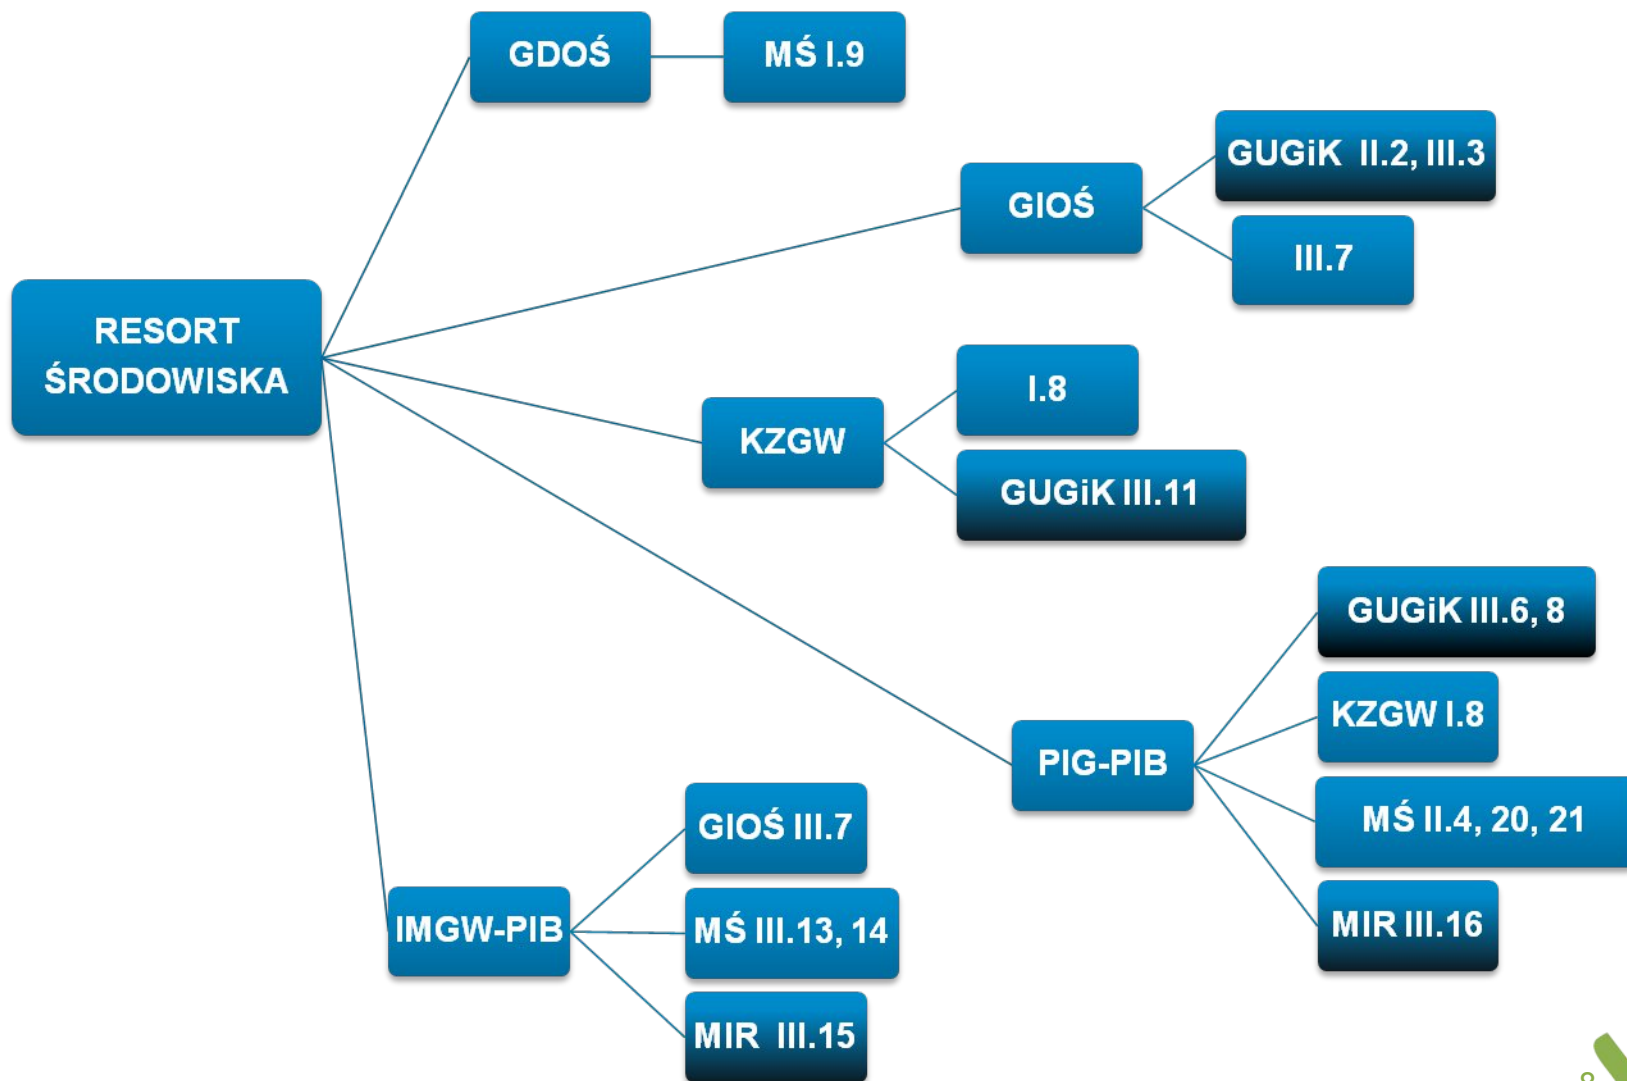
RESORT ŚRODOWISKA

GDOŚ

MŚ I.9

GIOŚ

GUGiK II.2, III.3

III.7

KZGW

I.8

GUGiK III.11

PIG-PIB

GUGiK III.6, 8

KZGW I.8

MŚ II.4, 20, 21

MIR III.16

IMGW-PIB

GIOŚ III.7

MŚ III.13, 14

MIR III.15